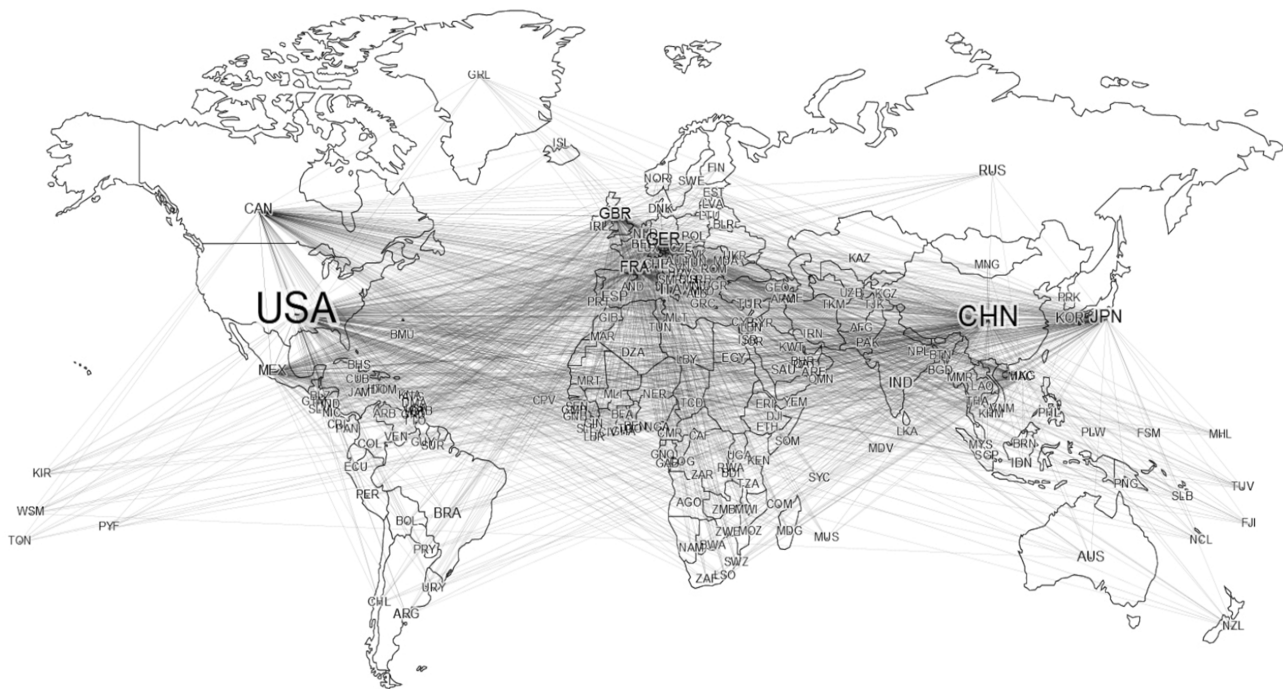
GRL
ISL
FIN
NOR
SWE
EST
LVA
LTU
DNK
BLR
RUS
CAN
GBR
IRL
NLD
POL
GER
UKR
FRA
ROM
KAZ
MNG
AND
GEO
ARM
UZB
KGZ
PRK
USA
PRT
ESP
ITA
GRC
TUR
TKM
CHN
KOR
JPN
GIB
MLT
TUN
CYP
SYR
IRN
AFG
BMU
MAR
ISR
DZA
LBY
EGY
KWT
PAK
NPL
BTN
BHS
MEX
CUB
JAM
DOM
SAU
ARE
OMN
IND
BGD
MMR
LAO
MAC
MRT
MLI
NER
TCD
ERI
YEM
THA
VNM
KIR
CPV
SEN
GMB
GIN
SLE
LBR
CIV
GHA
NGA
CMR
CAF
ETH
DJI
SOM
LKA
MDV
PHL
PLW
FSM
MHL
NIC
CRI
PAN
COL
VEN
GUY
SUR
ECU
GNQ
GAB
COG
ZAR
RWA
UGA
KEN
BDI
TZA
MYS
SGP
BRN
IDN
SYC
PNG
SLB
TUV
WSM
PYF
TON
PER
BOL
BRA
AGO
ZMB
MWI
COM
MOZ
ZWE
MDG
MUS
FJI
NCL
PRY
NAM
BWA
SWZ
ZAF
LSO
AUS
URY
CHL
ARG
NZL